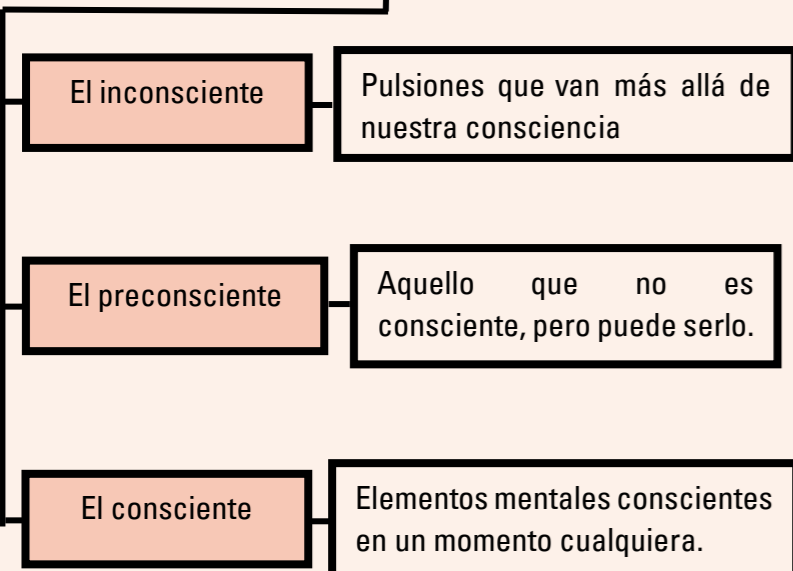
El inconsciente

Pulsiones que van más allá de nuestra consciencia

El preconsciente

Aquello que no es consciente, pero puede serlo.

El consciente

Elementos mentales conscientes en un momento cualquiera.